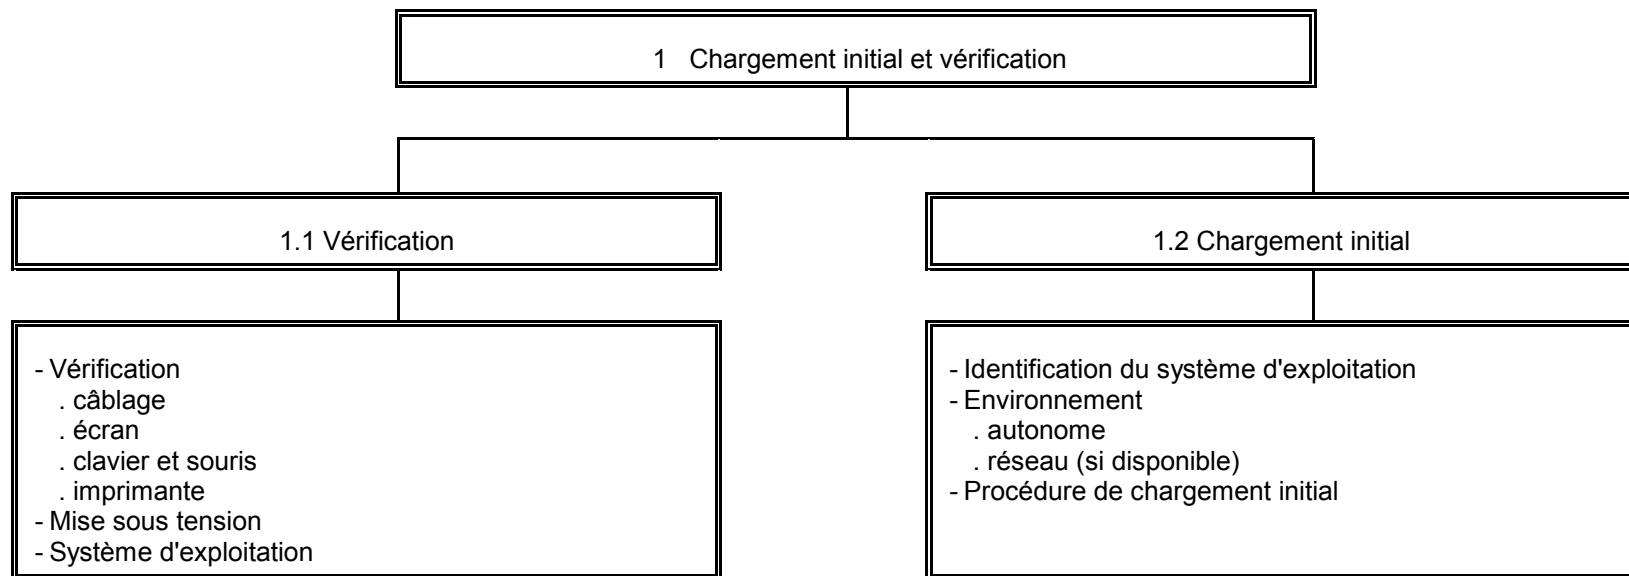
1 Chargement initial et vérification

1.1 Vérification

- Vérification
. câblage
. écran
. clavier et souris
. imprimante
- Mise sous tension
- Système d'exploitation

1.2 Chargement initial

- Identification du système d'exploitation
- Environnement
. autonome
. réseau (si disponible)
- Procédure de chargement initial